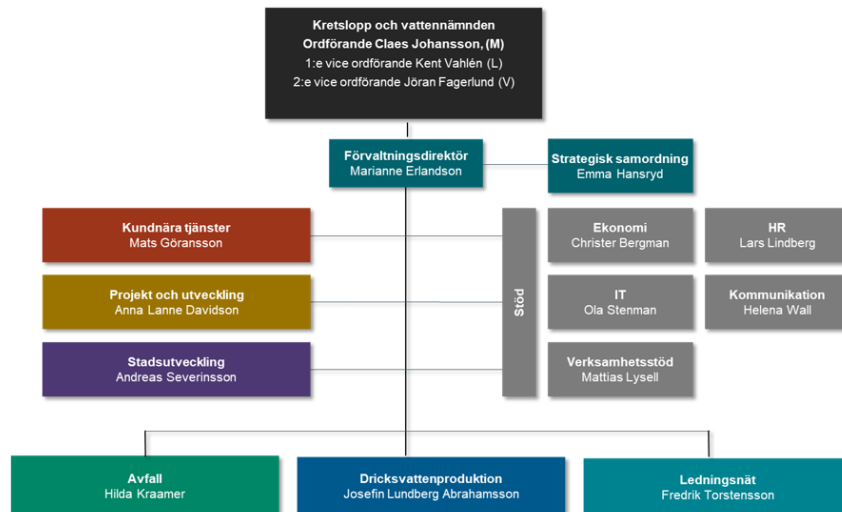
Kretslopp och vattennämnden
Ordförande Claes Johansson, (M)
1:e vice ordförande Kent Vahlén (L)
2:e vice ordförande Jöran Fagerlund (V)

Förvaltningsdirektör
Marianne Erlandson

Strategisk samordning
Emma Hansryd

Kundnära tjänster
Mats Göransson

Projekt och utveckling
Anna Lanne Davidson

Stadsutveckling
Andreas Severinsson

Stöd

Ekonomi
Christer Bergman

HR
Lars Lindberg

IT
Ola Stenman

Kommunikation
Helena Wall

Verksamhetsstöd
Mattias Lysell

Avfall
Hilda Kraamer

Dricksvattenproduktion
Josefin Lundberg Abrahamsson

Ledningsnät
Fredrik Torstensson